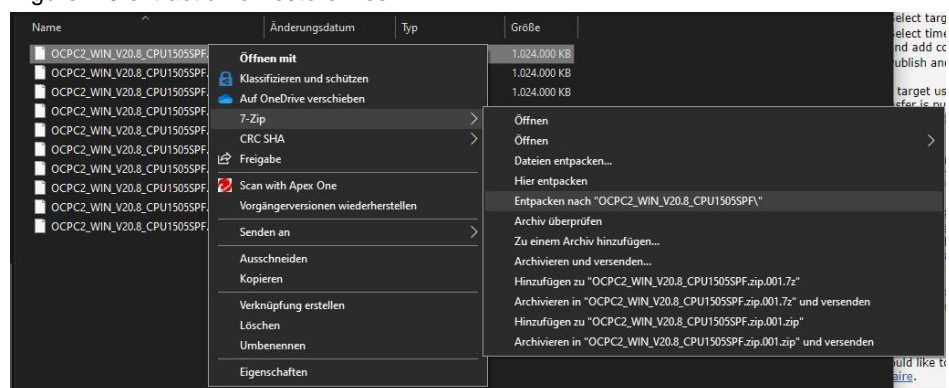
| Name | Änderungsdatum | Typ | Größe |
|---|---|---|---|
| OCPC2_WIN_V20.8_CPU1505SPF. | | | 1.024.000 KB |
| OCPC2_WIN_V20.8_CPU1505SPF. | | | 1.024.000 KB |
| OCPC2_WIN_V20.8_CPU1505SPF. | | | 1.024.000 KB |
| OCPC2_WIN_V20.8_CPU1505SPF. | | | |
| OCPC2_WIN_V20.8_CPU1505SPF. | | | |
| OCPC2_WIN_V20.8_CPU1505SPF. | | | |
| OCPC2_WIN_V20.8_CPU1505SPF. | | | |
| OCPC2_WIN_V20.8_CPU1505SPF. | | | |
| OCPC2_WIN_V20.8_CPU1505SPF. | | | |
| OCPC2_WIN_V20.8_CPU1505SPF. | | | |

Öffnen mit
Klassifizieren und schützen
Auf OneDrive verschieben
7-Zip
CRC SHA
Freigabe
Scan with Apex One
Vorgängerversionen wiederherstellen
Senden an
Ausschneiden
Kopieren
Verknüpfung erstellen
Löschen
Umbenennen
Eigenschaften

Öffnen
Öffnen
Dateien entpacken...
Hier entpacken
Entpacken nach "OCPC2_WIN_V20.8_CPU1505SPF\"
Archiv überprüfen
Zu einem Archiv hinzufügen...
Archivieren und versenden...
Hinzufügen zu "OCPC2_WIN_V20.8_CPU1505SPF.zip.001.7z"
Archivieren in "OCPC2_WIN_V20.8_CPU1505SPF.zip.001.7z" und versenden
Hinzufügen zu "OCPC2_WIN_V20.8_CPU1505SPF.zip.001.zip"
Archivieren in "OCPC2_WIN_V20.8_CPU1505SPF.zip.001.zip" und versenden

elect targ
elect time
nd add co
ublish and
target us
sfer is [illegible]
uld like to
aire.